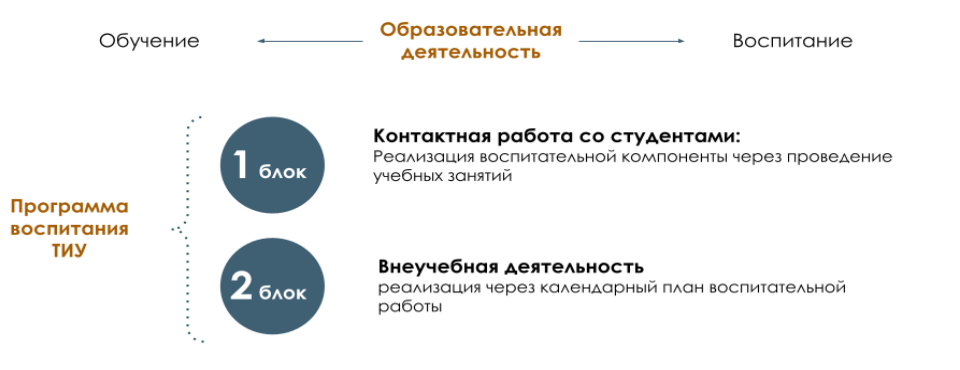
Обучение

Образовательная деятельность

Воспитание

Программа воспитания ТИУ

1 блок

Контактная работа со студентами:
Реализация воспитательной компоненты через проведение учебных занятий

2 блок

Внеучебная деятельность
реализация через календарный план воспитательной работы